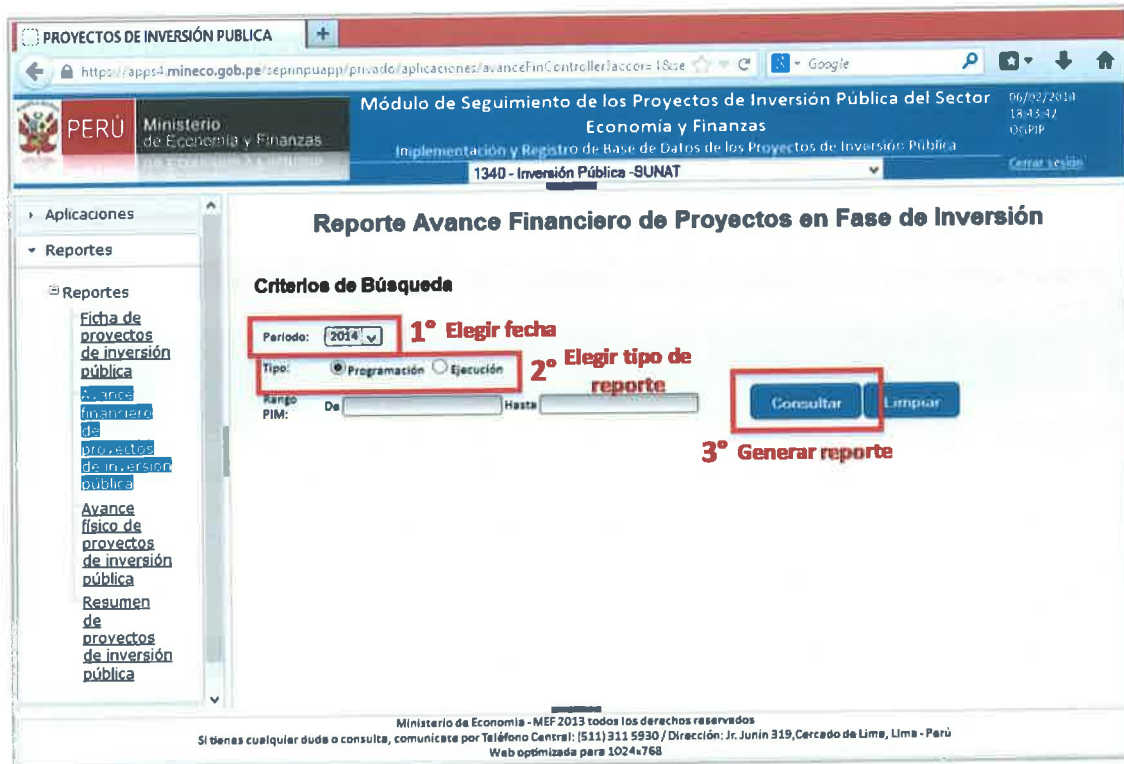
PROYECTOS DE INVERSIÓN PUBLICA

https://apps4.mineco.gob.pe/seprinpuapp/privado/aplicaciones/avanceFinController?accor=1&se

Google

PERÚ Ministerio de Economía y Finanzas

Módulo de Seguimiento de los Proyectos de Inversión Pública del Sector Economía y Finanzas

Implementación y Registro de Base de Datos de los Proyectos de Inversión Pública

06/02/2014 18:43:42 OGPIP

Cerrar sesión

1340 - Inversión Pública -SUNAT

› Aplicaciones

▾ Reportes

Reportes

Ficha de proyectos de inversión pública

Avance financiero de proyectos de inversión pública

Avance físico de proyectos de inversión pública

Resumen de proyectos de inversión pública

Reporte Avance Financiero de Proyectos en Fase de Inversión

Criterios de Búsqueda

Periodo: 2014

1° Elegir fecha

Tipo: Programación Ejecución

2° Elegir tipo de reporte

Rango PIM: De Hasta

Consultar Limpiar

3° Generar reporte

Ministerio de Economía - MEF 2013 todos los derechos reservados

Si tienes cualquier duda o consulta, comunícate por Teléfono Central: (511) 311 5930 / Dirección: Jr. Junín 319, Cercado de Lima, Lima - Perú

Web optimizada para 1024x768